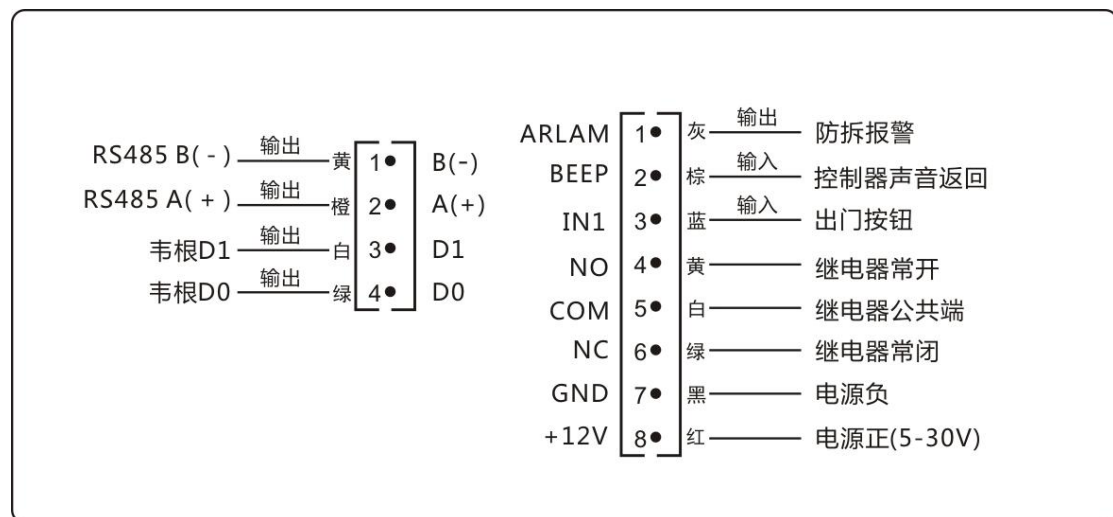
RS485 B( - ) 输出 黄 1 B(-)
RS485 A( + ) 输出 橙 2 A(+)
韦根D1 输出 白 3 D1
韦根D0 输出 绿 4 D0

ARLAM 1 灰 输出 防拆报警
BEEP 2 棕 输入 控制器声音返回
IN1 3 蓝 输入 出门按钮
NO 4 黄 继电器常开
COM 5 白 继电器公共端
NC 6 绿 继电器常闭
GND 7 黑 电源负
+12V 8 红 电源正(5-30V)